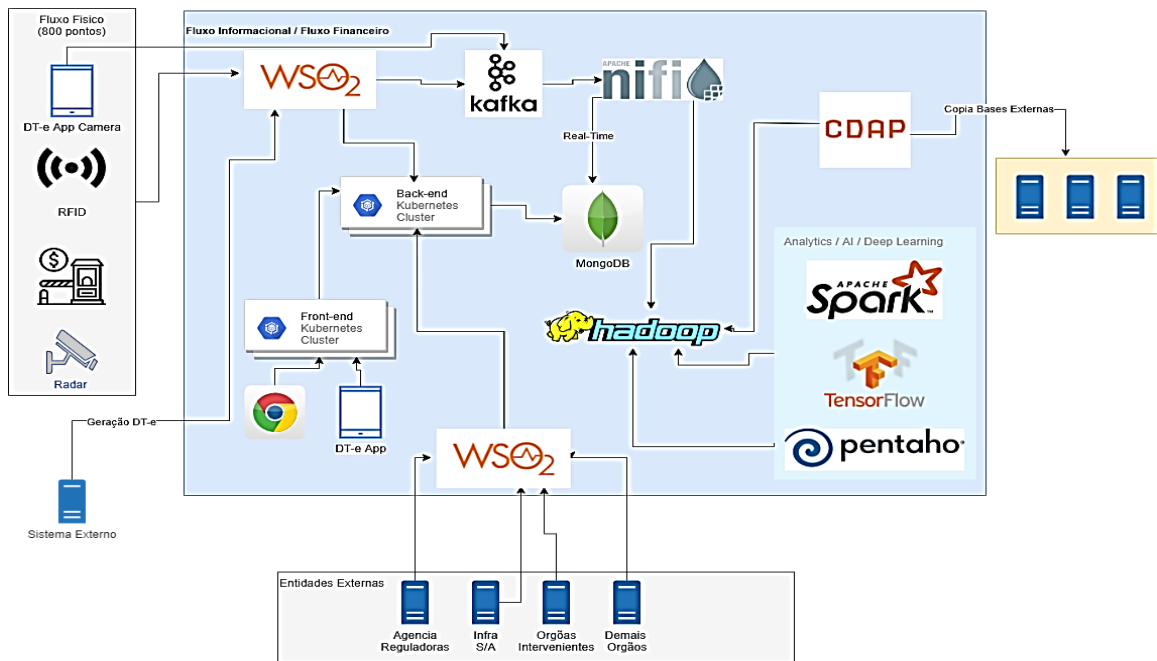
Fluxo Físico
(800 pontos)

DT-e App Camera

RFID

Radar

Fluxo Informacional / Fluxo Financeiro

WSO2

kafka

APACHE nifi

Real-Time

CDAP

Copia Bases Externas

Back-end
Kubernetes
Cluster

MongoDB

Analytics / AI / Deep Learning

APACHE Spark

hadoop

Front-end
Kubernetes
Cluster

TensorFlow

pentaho

Geração DT-e

DT-e App

WSO2

Sistema Externo

Entidades Externas

Agencia
Reguladoras

Infra
S/A

Orgãos
Intervenientes

Demais
Orgãos